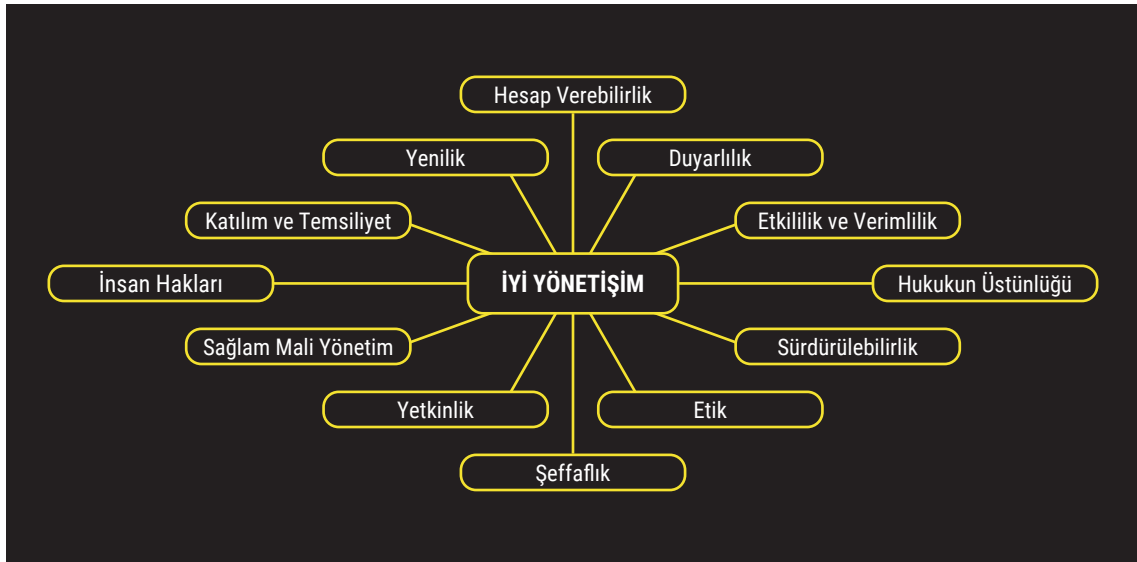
Hesap Verebilirlik

Yenilik

Duyarlılık

Katılım ve Temsiliyet

Etkililik ve Verimlilik

İnsan Hakları

İYİ YÖNETİŞİM

Hukukun Üstünlüğü

Sağlam Mali Yönetim

Sürdürülebilirlik

Yetkinlik

Etik

Şeffaflık